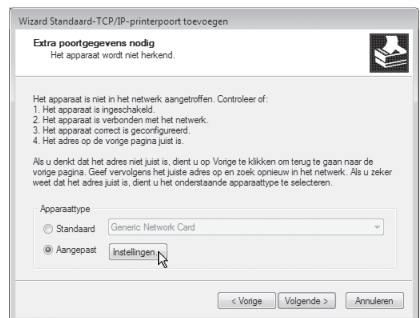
Wizard Standaard-TCP/IP-printerpoort toevoegen

Extra poortgegevens nodig
Het apparaat wordt niet herkend.

Het apparaat is niet in het netwerk aangetroffen. Controleer of:
1. Het apparaat is ingeschakeld.
2. Het apparaat is verbonden met het netwerk.
3. Het apparaat correct is geconfigureerd.
4. Het adres op de vorige pagina juist is.

Als u denkt dat het adres niet juist is, dient u op Vorige te klikken om terug te gaan naar de vorige pagina. Geef vervolgens het juiste adres op en zoek opnieuw in het netwerk. Als u zeker weet dat het adres juist is, dient u het onderstaande apparaattype te selecteren.

Apparaattype
Standaard Generic Network Card
Aangepast Instellingen...

< Vorige Volgende > Annuleren